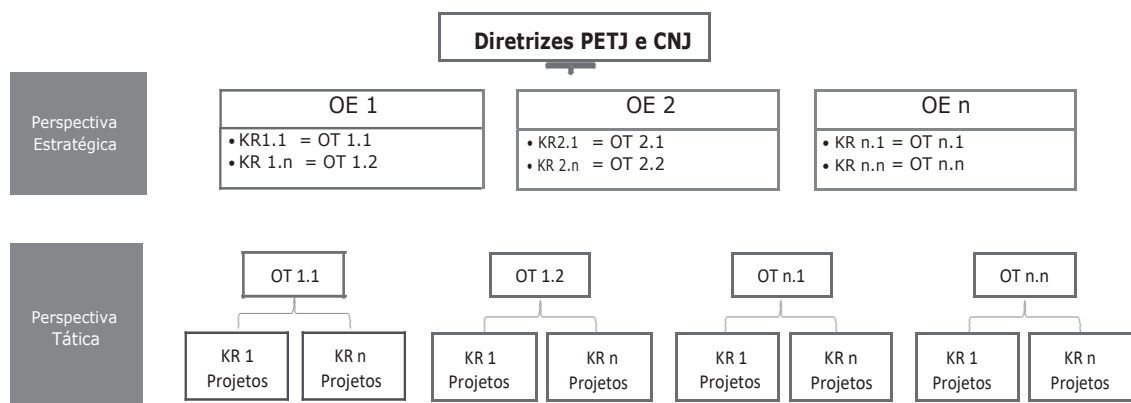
Diretrizes PETJ e CNJ

Perspectiva Estratégica

OE 1
• KR1.1 = OT 1.1
• KR 1.n = OT 1.2

OE 2
• KR2.1 = OT 2.1
• KR 2.n = OT 2.2

OE n
• KR n.1 = OT n.1
• KR n.n = OT n.n

Perspectiva Tática

OT 1.1
KR 1 Projetos
KR n Projetos

OT 1.2
KR 1 Projetos
KR n Projetos

OT n.1
KR 1 Projetos
KR n Projetos

OT n.n
KR 1 Projetos
KR n Projetos